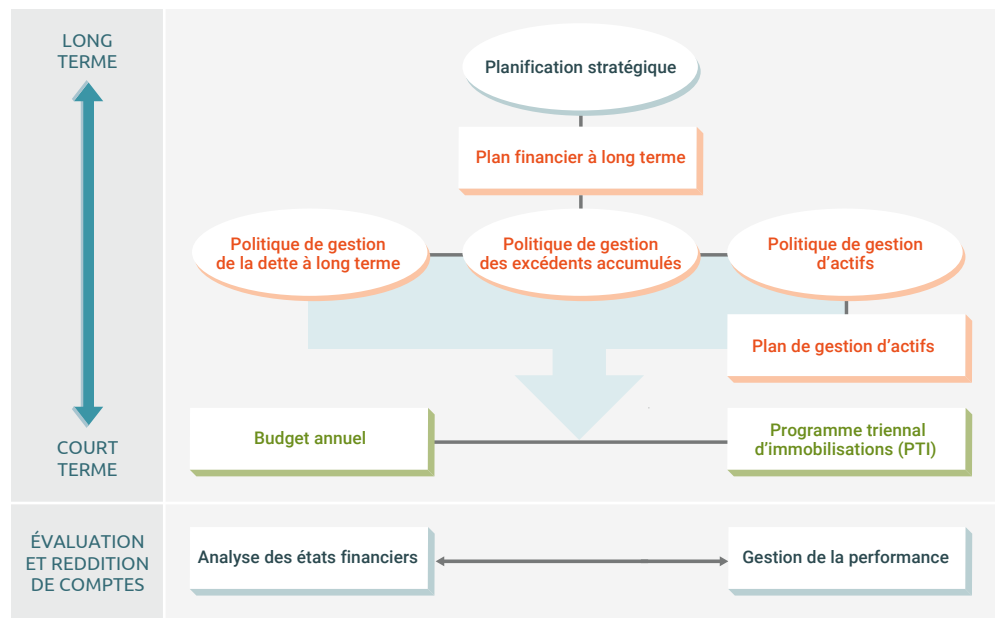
LONG TERME

COURT TERME

Planification stratégique

Plan financier à long terme

Politique de gestion de la dette à long terme

Politique de gestion des excédents accumulés

Politique de gestion d'actifs

Plan de gestion d'actifs

Budget annuel

Programme triennal d'immobilisations (PTI)

ÉVALUATION ET REDDITION DE COMPTES

Analyse des états financiers

Gestion de la performance